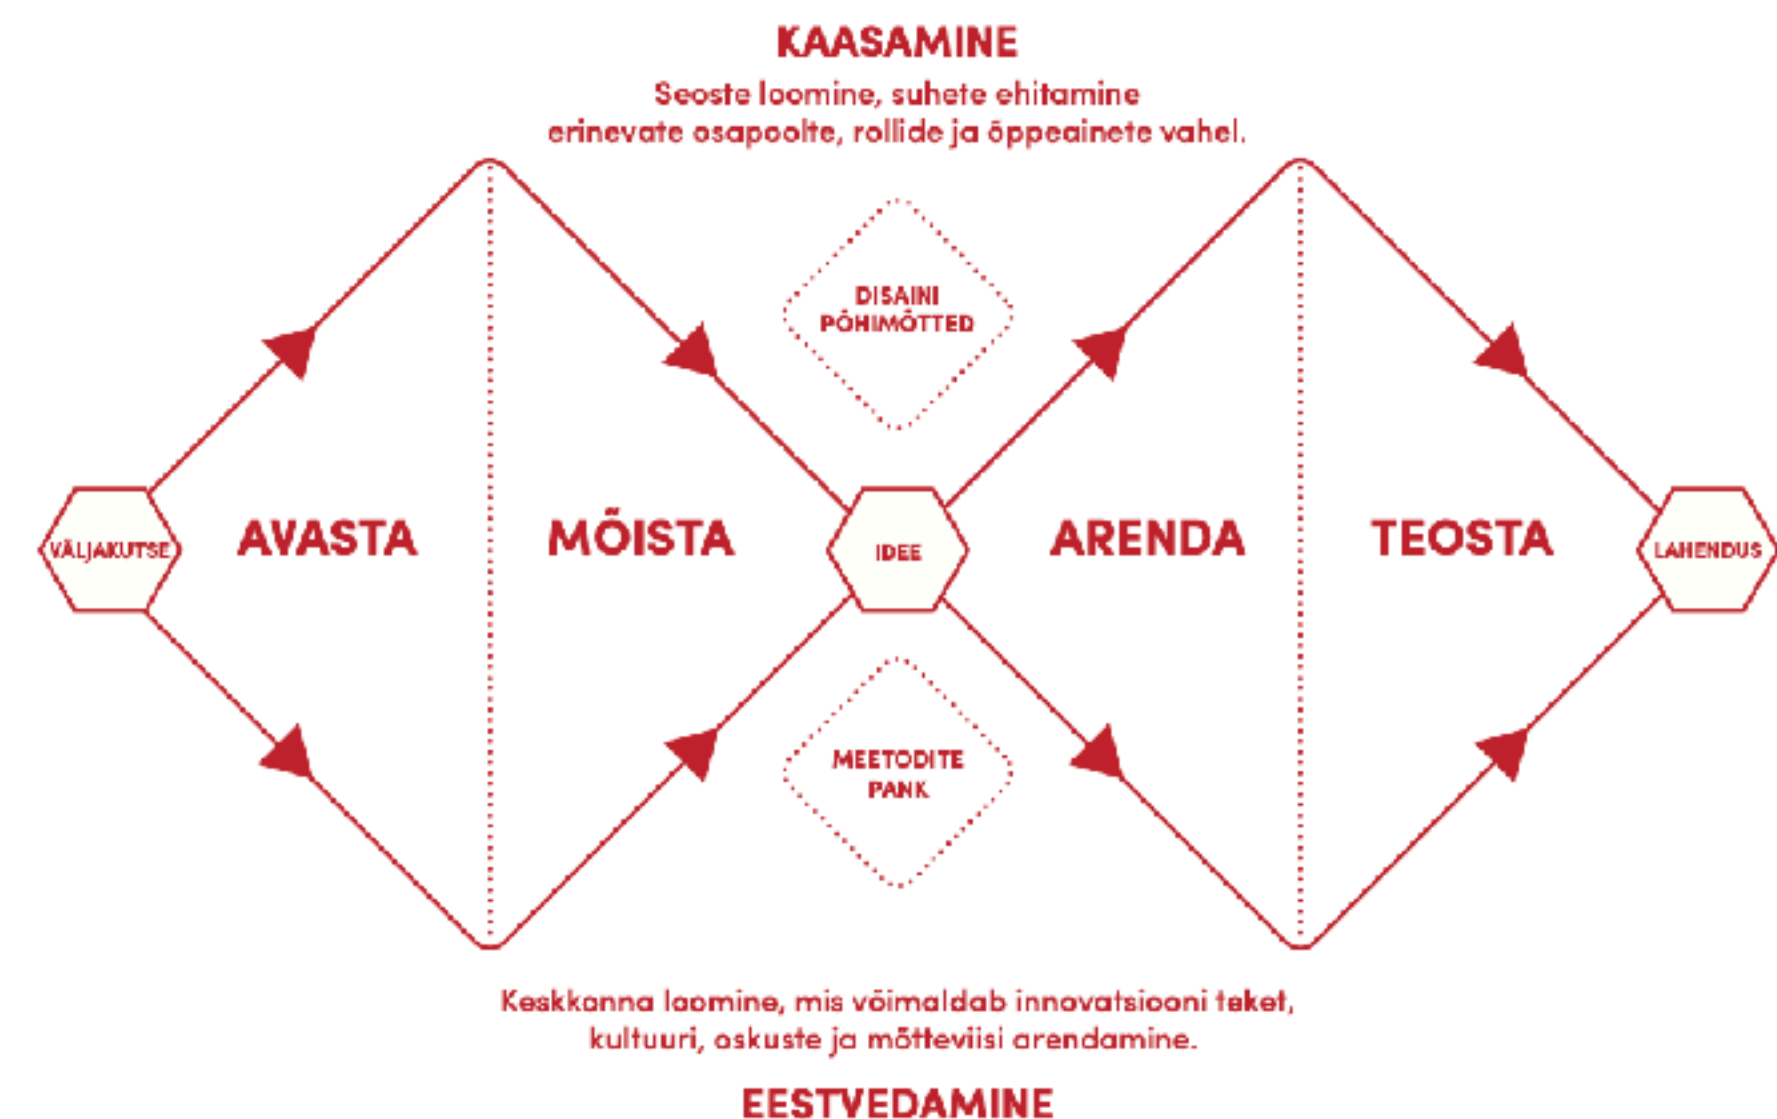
KAASAMINE

Seoste loomine, suhete ehitamine erinevate osapoolte, rollide ja õppeainete vahel.

DISAINI PÕHIMÕTTED

VÄLJAKUTSE

AVASTA

MÕISTA

IDEE

ARENDA

TEOSTA

LAHENDUS

MEETODITE PANK

Keskkonna loomine, mis võimaldab innovatsiooni teket, kultuuri, oskuste ja mõtteviisi arendamine.

EESTVEDAMINE